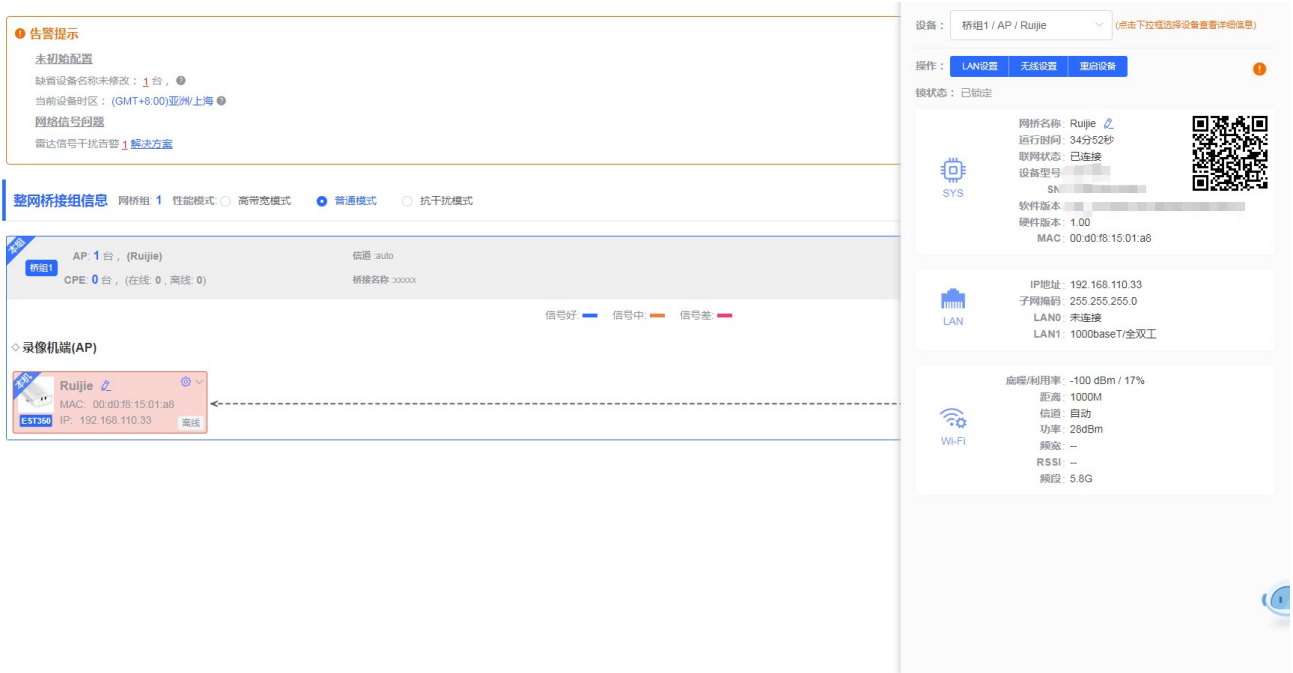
告警提示
未初始配置
缺省设备名称未修改：1 台，
当前设备时区：(GMT+8:00)亚洲/上海
网络信号问题
雷达信号干扰告警 1 解决方案

整网桥接组信息 网桥组: 1 性能模式: 高带宽模式 普通模式 抗干扰模式

本组
桥组1
AP: 1 台，(Ruijie)
CPE: 0 台，(在线: 0，离线: 0)
信道 :auto
桥接名称 :xxxxx

信号好: 信号中: 信号差:

◇ 录像机端(AP)

本机
Ruijie
MAC: 00:d0:f8:15:01:a8
EST350 IP: 192.168.110.33
离线

设备： 桥组1 / AP / Ruijie (点击下拉框选择设备查看详细信息)
操作： LAN设置 无线设置 重启设备
锁状态：已锁定

SYS
网桥名称: Ruijie
运行时间: 34分52秒
联网状态: 已连接
设备型号: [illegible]
SN: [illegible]
软件版本: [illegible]
硬件版本: 1.00
MAC: 00:d0:f8:15:01:a8

LAN
IP地址: 192.168.110.33
子网掩码: 255.255.255.0
LAN0: 未连接
LAN1: 1000baseT/全双工

Wi-Fi
底噪/利用率: -100 dBm / 17%
距离: 1000M
信道: 自动
功率: 28dBm
频宽: --
RSSI: --
频段: 5.8G